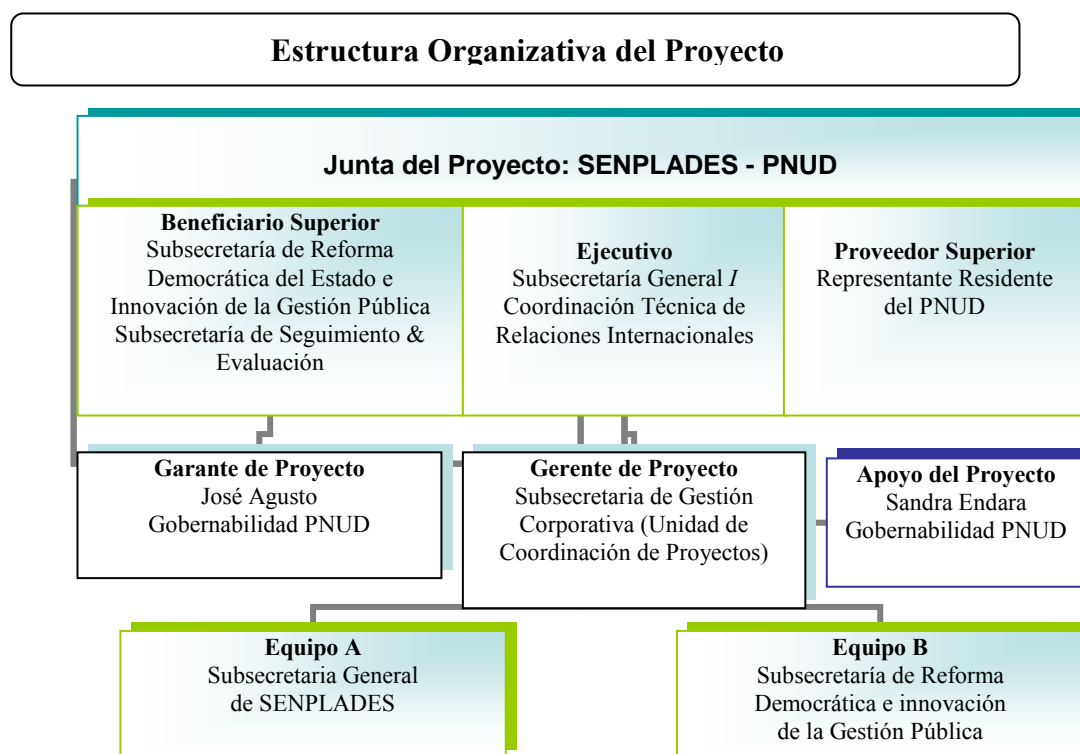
Estructura Organizativa del Proyecto

Junta del Proyecto: SENPLADES - PNUD

Beneficiario Superior
Subsecretaría de Reforma Democrática del Estado e Innovación de la Gestión Pública
Subsecretaría de Seguimiento & Evaluación

Ejecutivo
Subsecretaría General I Coordinación Técnica de Relaciones Internacionales

Proveedor Superior
Representante Residente del PNUD

Garante de Proyecto
José Agusto
Gobernabilidad PNUD

Gerente de Proyecto
Subsecretaria de Gestión Corporativa (Unidad de Coordinación de Proyectos)

Apoyo del Proyecto
Sandra Endara
Gobernabilidad PNUD

Equipo A
Subsecretaria General de SENPLADES

Equipo B
Subsecretaría de Reforma Democrática e innovación de la Gestión Pública